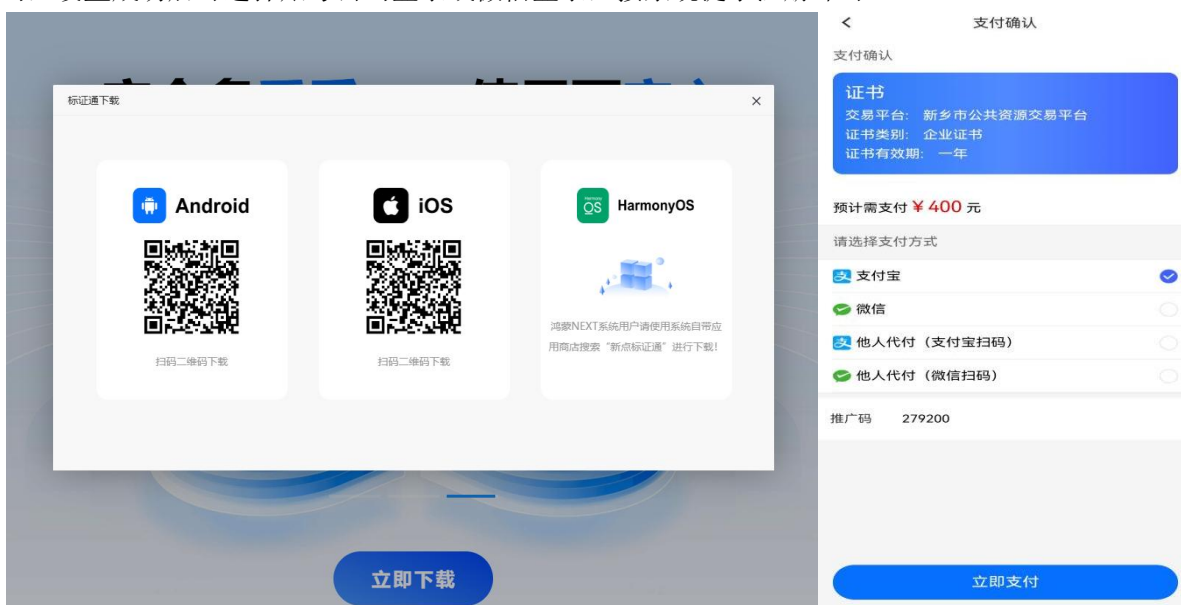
标证通下载

×

Android

扫码二维码下载

iOS

扫码二维码下载

HarmonyOS

鸿蒙NEXT系统用户请使用系统自带应用商店搜索"新点标证通"进行下载!

立即下载

<

支付确认

支付确认

证书
交易平台: 新乡市公共资源交易平台
证书类别: 企业证书
证书有效期: 一年

预计需支付 ¥ 400 元

请选择支付方式

支付宝

微信

他人代付 (支付宝扫码)

他人代付 (微信扫码)

推广码 279200

立即支付